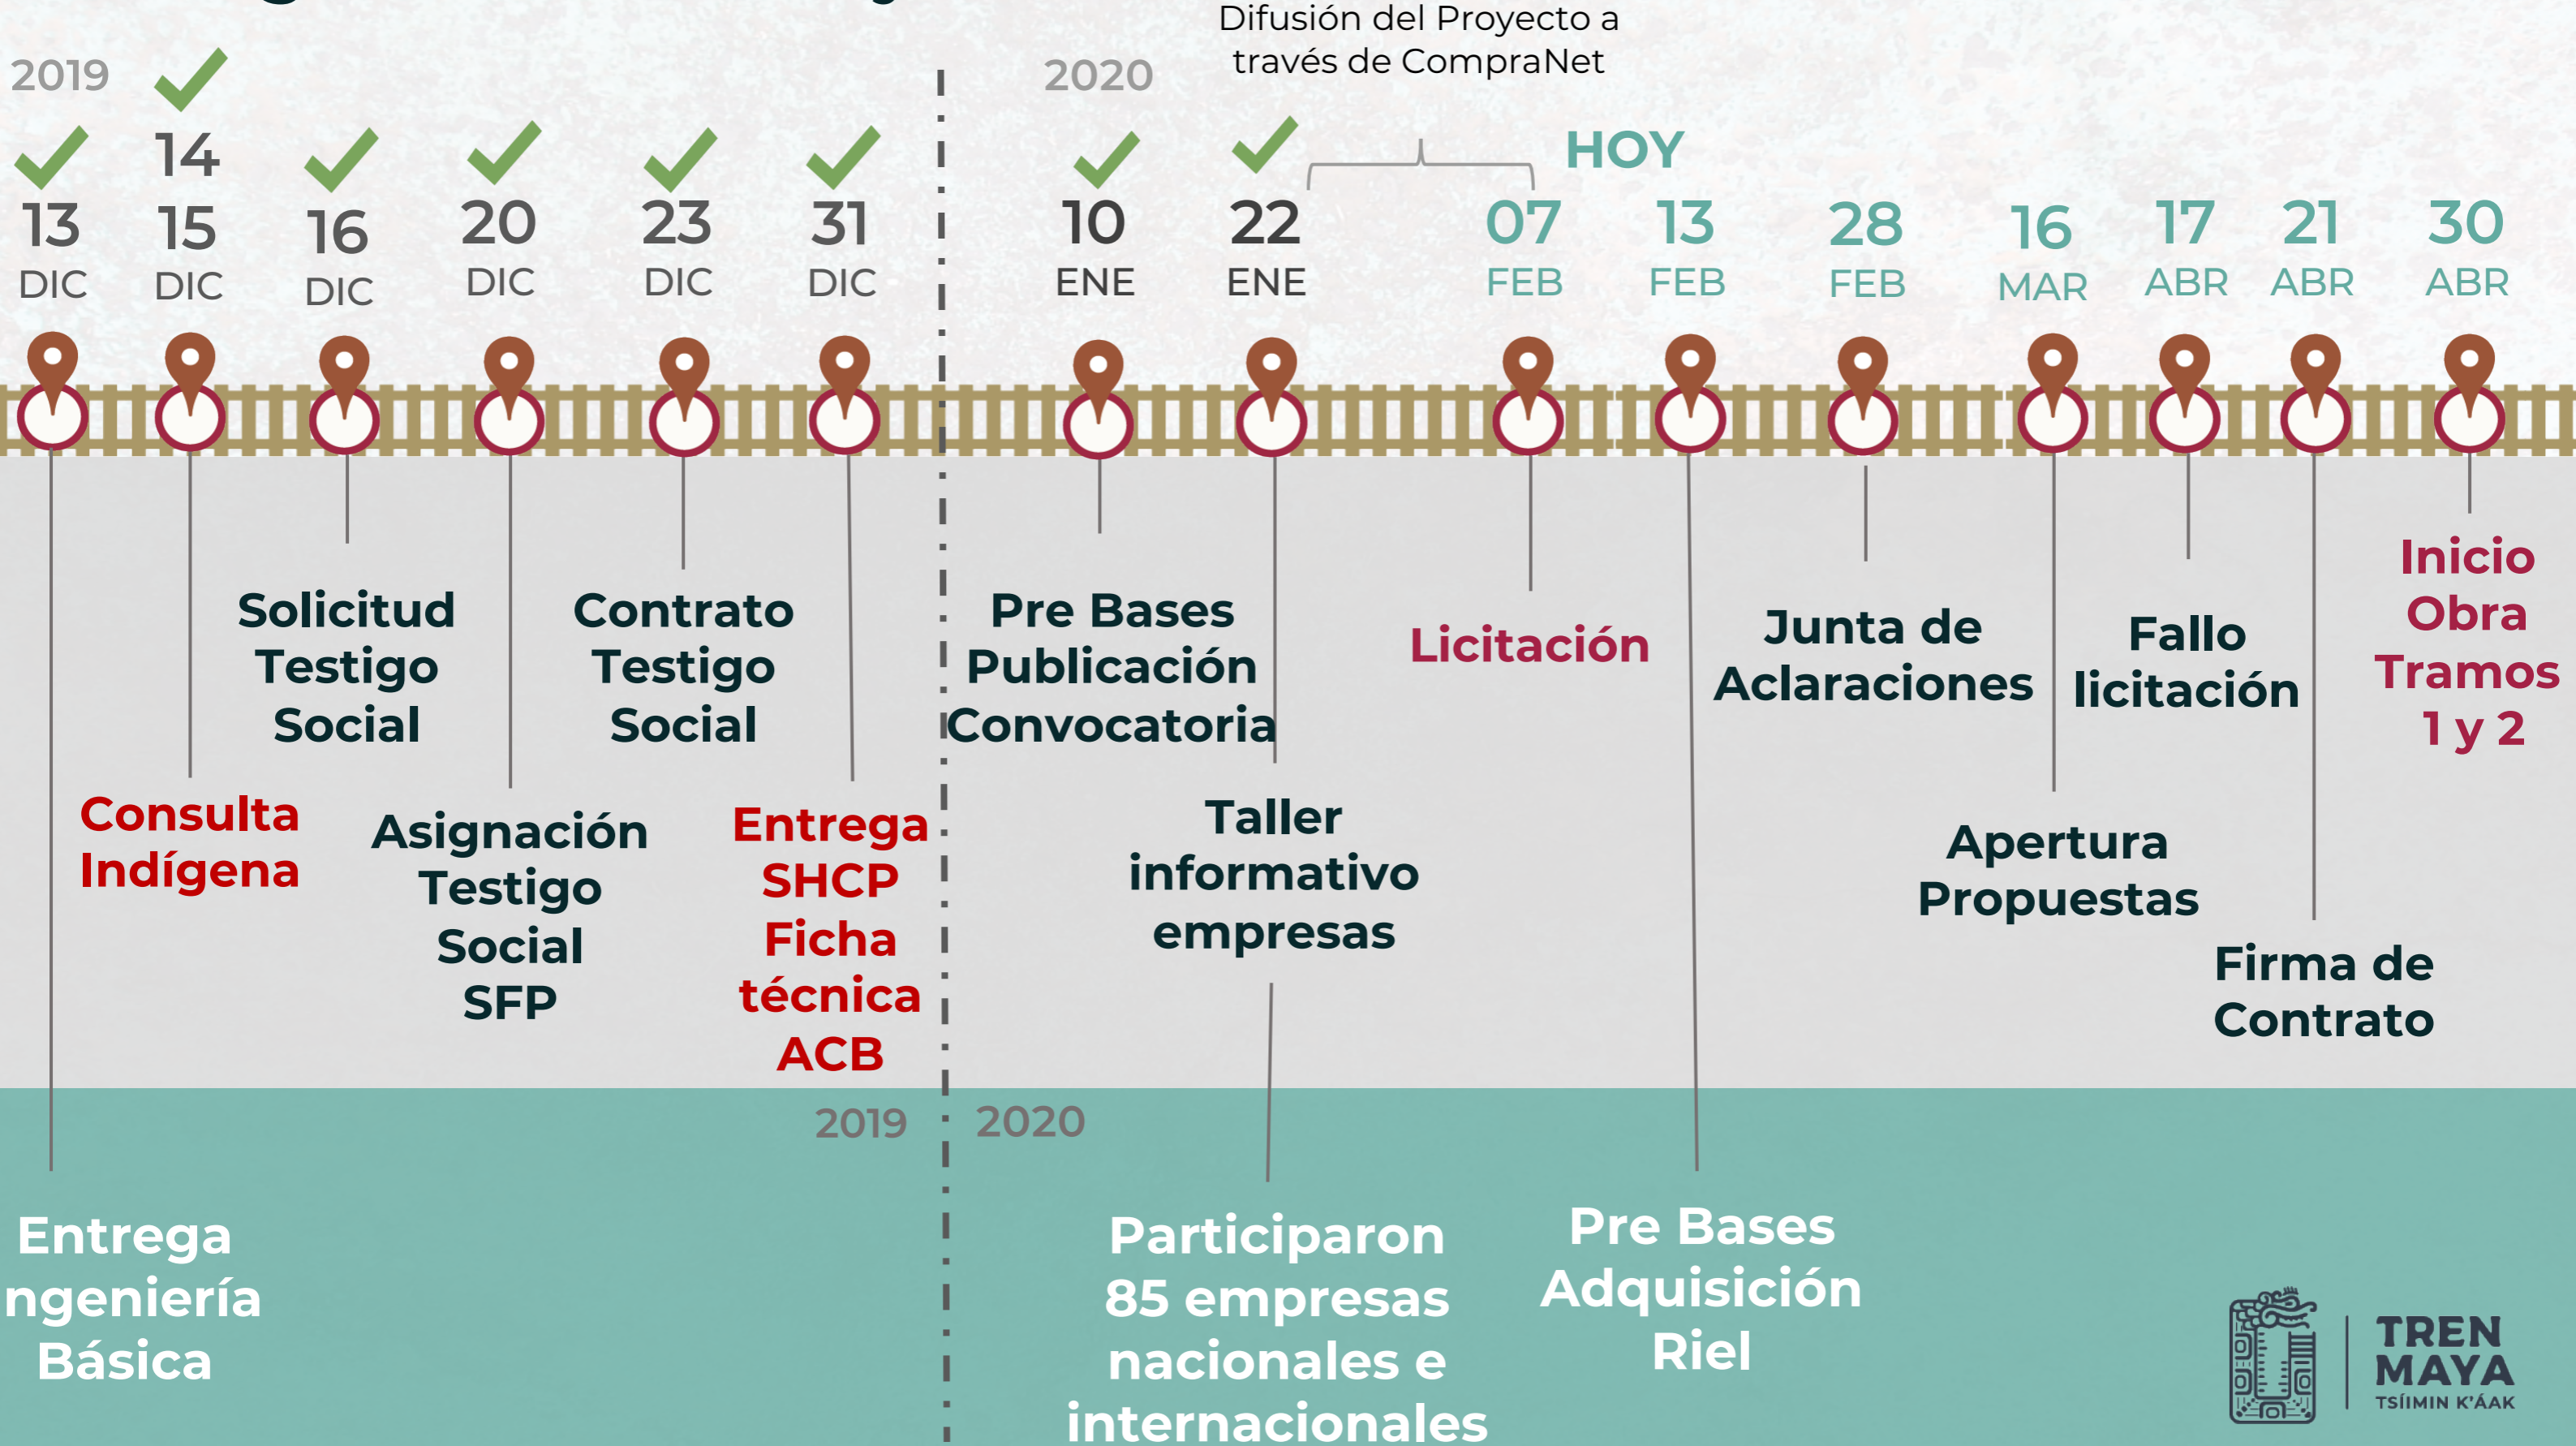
Difusión del Proyecto a través de CompraNet

2019

13 DIC

14 15 DIC

16 DIC

20 DIC

23 DIC

31 DIC

2020

10 ENE

22 ENE

HOY

07 FEB

13 FEB

28 FEB

16 MAR

17 ABR

21 ABR

30 ABR

Solicitud Testigo Social

Contrato Testigo Social

Pre Bases Publicación Convocatoria

Licitación

Junta de Aclaraciones

Fallo licitación

Inicio Obra Tramos 1 y 2

Consulta Indígena

Asignación Testigo Social SFP

Entrega SHCP Ficha técnica ACB

Taller informativo empresas

Apertura Propuestas

Firma de Contrato

2019

2020

Entrega ngeniería Básica

Participaron 85 empresas nacionales e internacionales

Pre Bases Adquisición Riel

TREN MAYA TSÍIMIN K'ÁAK